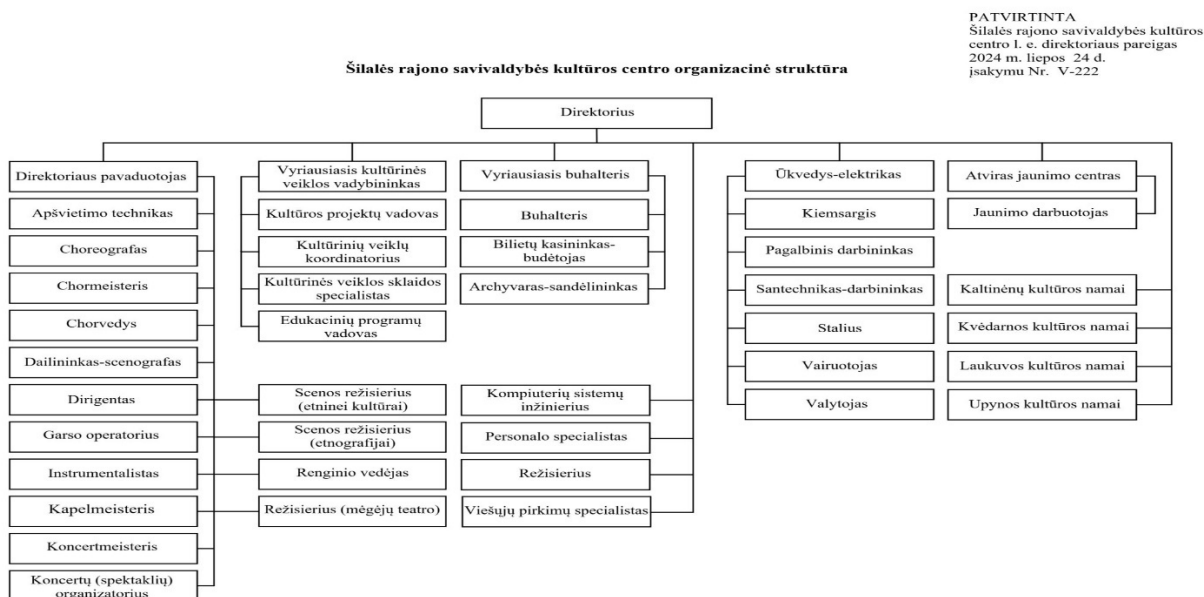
PATVIRTINTA
Šilalės rajono savivaldybės kultūros centro l. e. direktoriaus pareigas 2024 m. liepos 24 d. įsakymu Nr. V-222

Šilalės rajono savivaldybės kultūros centro organizacinė struktūra

Direktorius

Direktoriaus pavaduotojas
Apšvietimo technikas
Choreografas
Chormeisteris
Chorvedys
Dailininkas-scenografas
Dirigentas
Garso operatorius
Instrumentalistas
Kapelmeisteris
Koncertmeisteris
Koncertų (spektaklių) organizatorius

Vyriausiasis kultūrinės veiklos vadybininkas
Kultūros projektų vadovas
Kultūrinių veiklų koordinatorius
Kultūrinės veiklos sklaidos specialistas
Edukacinių programų vadovas

Scenos režisierius (etninei kultūrai)
Scenos režisierius (etnografijai)
Renginio vedėjas
Režisierius (mėgėjų teatro)

Vyriausiasis buhalteris
Buhalteris
Bilietų kasininkas-budėtojas
Archyvaras-sandėlininkas

Kompiuterių sistemų inžinierius
Personalo specialistas
Režisierius
Viešųjų pirkimų specialistas

Ūkvedys-elektrikas
Kiemsargis
Pagalbinis darbininkas
Santechnikas-darbininkas
Stalius
Vairuotojas
Valytojas

Atviras jaunimo centras
Jaunimo darbuotojas

Kaltinėnų kultūros namai
Kvėdarnos kultūros namai
Laukuvos kultūros namai
Upynos kultūros namai